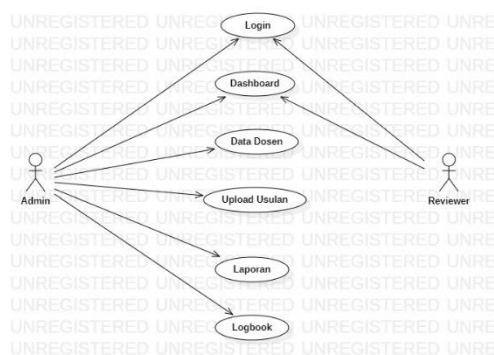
Login
Dashboard
Data Dosen
Upload Usulan
Laporan
Logbook
Admin
Reviewer

UNREGISTERED UNREGISTERED UNREGISTERED UNRE
UNREGISTERED UNREGISTERED UNREGISTERED UNRE
UNREGISTERED UNREGISTERED UNREGISTERED UNRE
UNREGISTERED UNREGISTERED UNREGISTERED UNRE
UNREGISTERED UNREGISTERED UNREGISTERED UNRE
UNREGISTERED UNREGISTERED UNREGISTERED UNRE
UNREGISTERED UNREGISTERED UNREGISTERED UNRE
UNREGISTERED UNREGISTERED UNREGISTERED UNRE
UNREGISTERED UNREGISTERED UNREGISTERED UNRE
UNREGISTERED UNREGISTERED UNREGISTERED UNRE
UNREGISTERED UNREGISTERED UNREGISTERED UNRE
UNREGISTERED UNREGISTERED UNREGISTERED UNRE
UNREGISTERED UNREGISTERED UNREGISTERED UNRE
UNREGISTERED UNREGISTERED UNREGISTERED UNRE
UNREGISTERED UNREGISTERED UNREGISTERED UNRE
UNREGISTERED UNREGISTERED UNREGISTERED UNRE